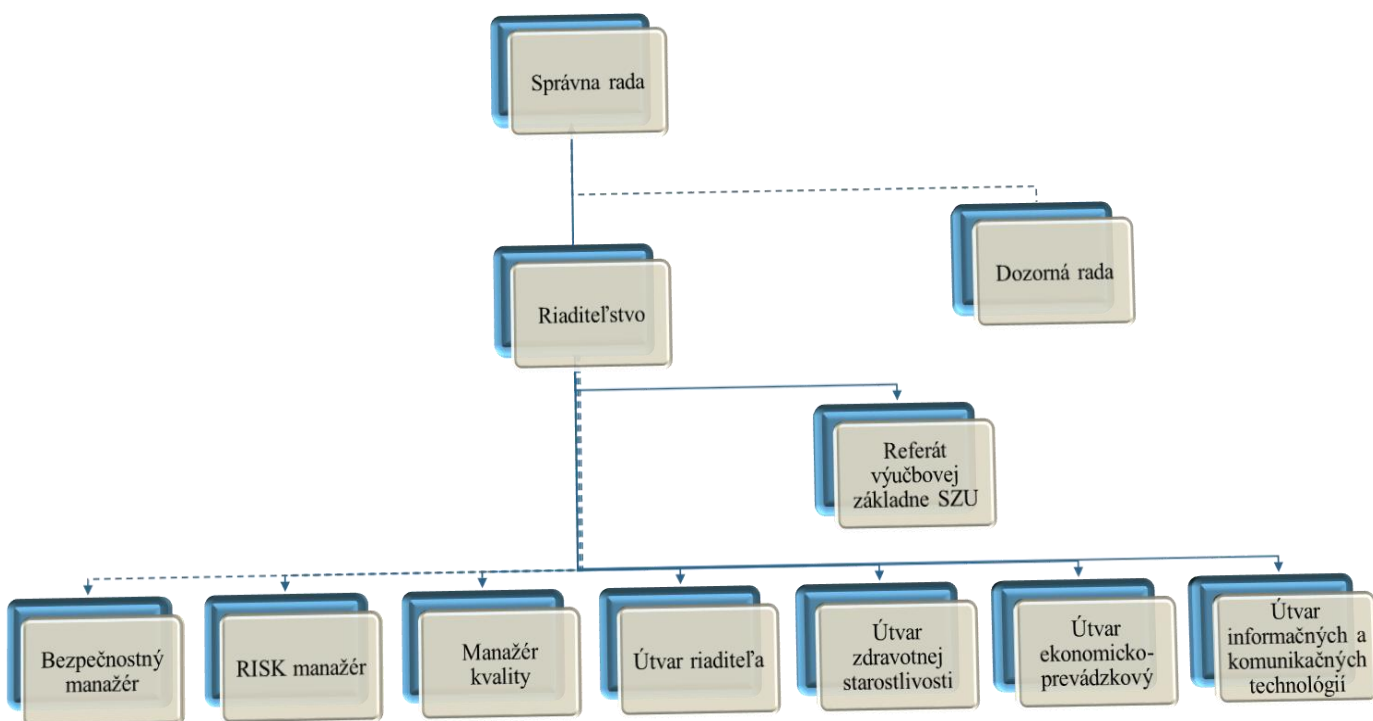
Správna rada

Dozorná rada

Riaditeľstvo

Referát výučbovej základne SZU

Bezpečnostný manažér

RISK manažér

Manažér kvality

Útvar riaditeľa

Útvar zdravotnej starostlivosti

Útvar ekonomicko-prevádzkový

Útvar informačných a komunikačných technológií